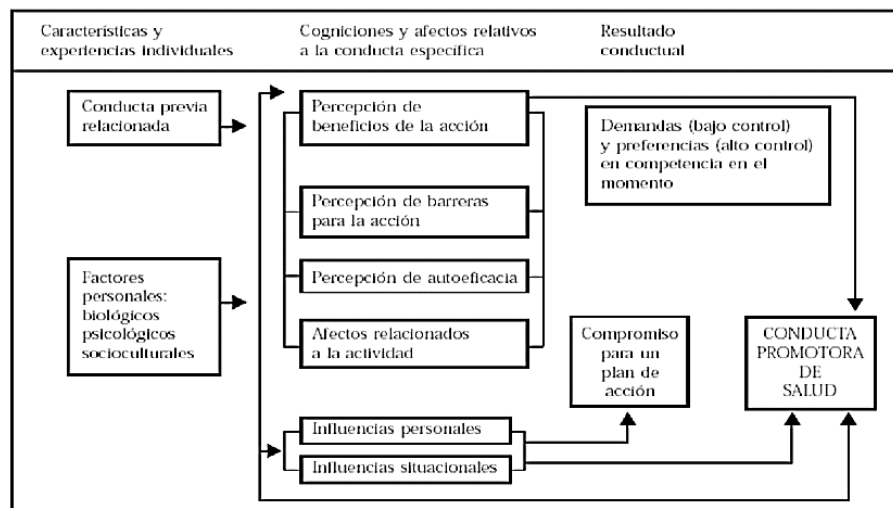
Características y experiencias individuales

Cogniciones y afectos relativos a la conducta específica

Resultado conductual

Conducta previa relacionada

Factores personales: biológicos psicológicos socioculturales

Percepción de beneficios de la acción

Percepción de barreras para la acción

Percepción de autoeficacia

Afectos relacionados a la actividad

Influencias personales

Influencias situacionales

Demandas (bajo control) y preferencias (alto control) en competencia en el momento

Compromiso para un plan de acción

CONDUCTA PROMOTORA DE SALUD